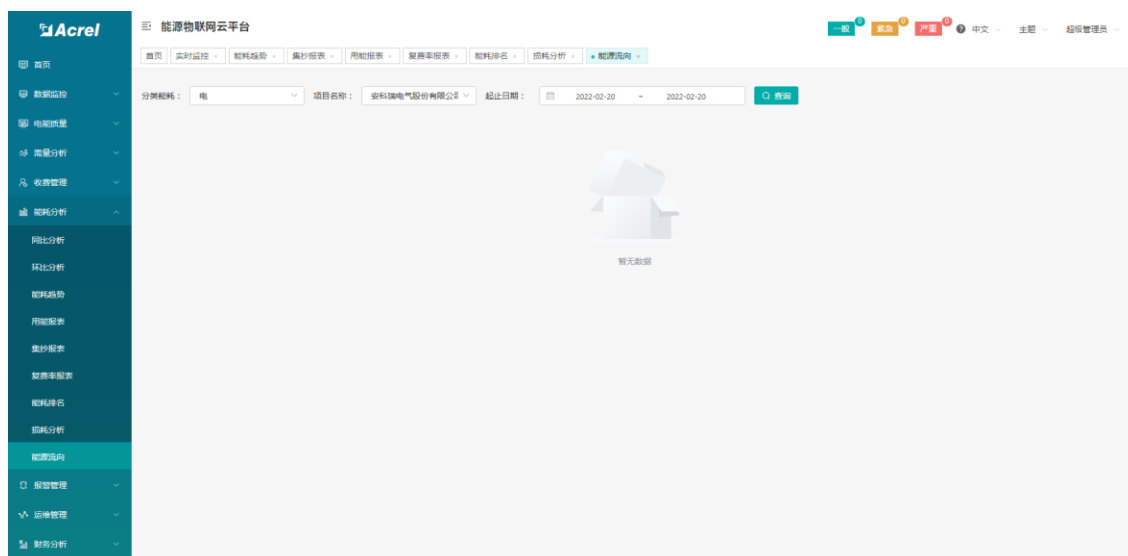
Acrel

首页
数据监控
电能质量
需量分析
收费管理
能耗分析
同比分析
环比分析
能耗趋势
用能报表
集抄报表
复费率报表
能耗排名
损耗分析
能源流向
报警管理
运维管理
财务分析

能源物联网云平台

一般 0 紧急 0 严重 0 中文 主题 超级管理员

首页 | 实时监控 × | 能耗趋势 × | 集抄报表 × | 用能报表 × | 复费率报表 × | 能耗排名 × | 损耗分析 × | 能源流向 ×

分类能耗： 电 项目名称： 安科瑞电气股份有限公司 起止日期： 2022-02-20 ~ 2022-02-20 查询

暂无数据